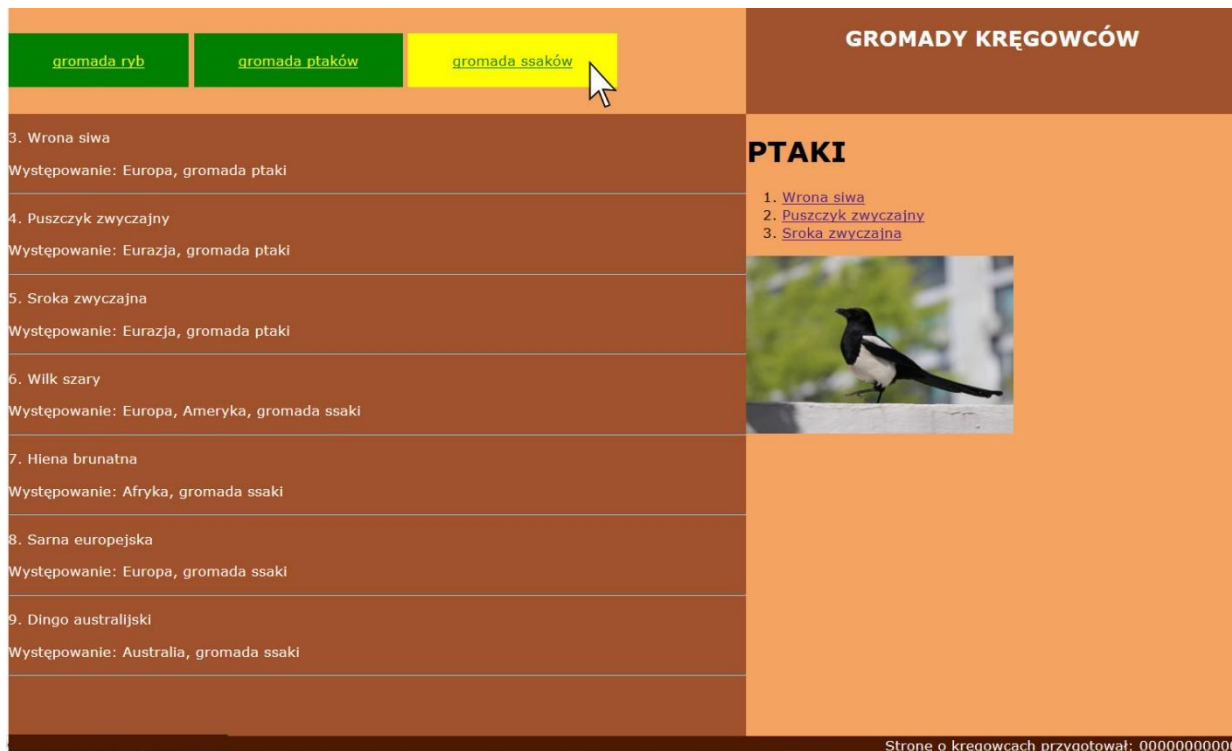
gromada ryb

gromada ptaków

gromada ssaków

GROMADY KRĘGOWCÓW

3. Wrona siwa

Występowanie: Europa, gromada ptaki

4. Puszczyk zwyczajny

Występowanie: Eurazja, gromada ptaki

5. Sroka zwyczajna

Występowanie: Eurazja, gromada ptaki

6. Wilk szary

Występowanie: Europa, Ameryka, gromada ssaki

7. Hiena brunatna

Występowanie: Afryka, gromada ssaki

8. Sarna europejska

Występowanie: Europa, gromada ssaki

9. Dingo australijski

Występowanie: Australia, gromada ssaki

PTAKI

1. Wrona siwa
2. Puszczyk zwyczajny
3. Sroka zwyczajna

Strone o kregowcach przygotował: 0000000000